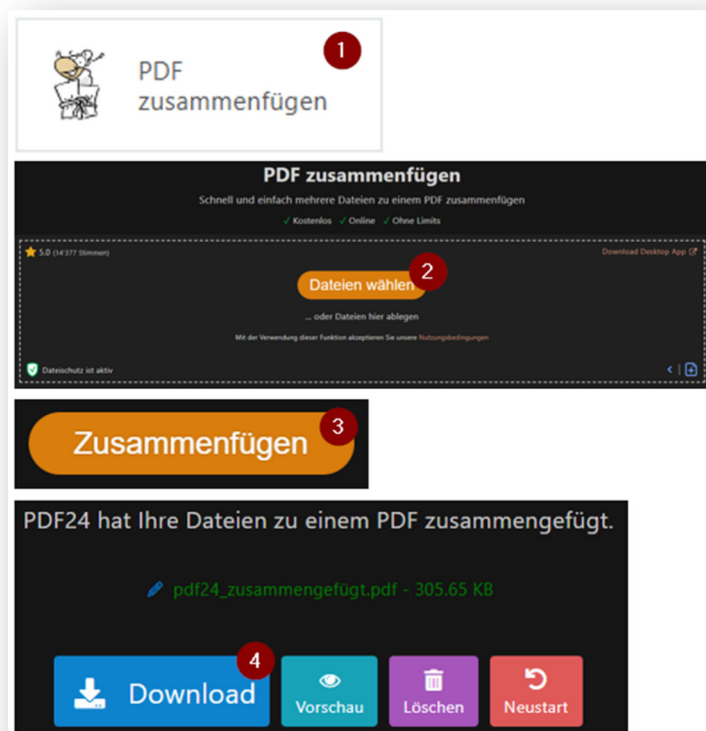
PDF zusammenfügen

1

PDF zusammenfügen

Schnell und einfach mehrere Dateien zu einem PDF zusammenfügen

✓ Kostenlos ✓ Online ✓ Ohne Limits

5.0 (14'377 Stimmen)

Download Desktop App

Dateien wählen

2

... oder Dateien hier ablegen

Mit der Verwendung dieser Funktion akzeptieren Sie unsere Nutzungsbedingungen

Dateischutz ist aktiv

Zusammenfügen

3

PDF24 hat Ihre Dateien zu einem PDF zusammengefügt.

pdf24_zusammengefügt.pdf - 305.65 KB

4

Download

Vorschau

Löschen

Neustart